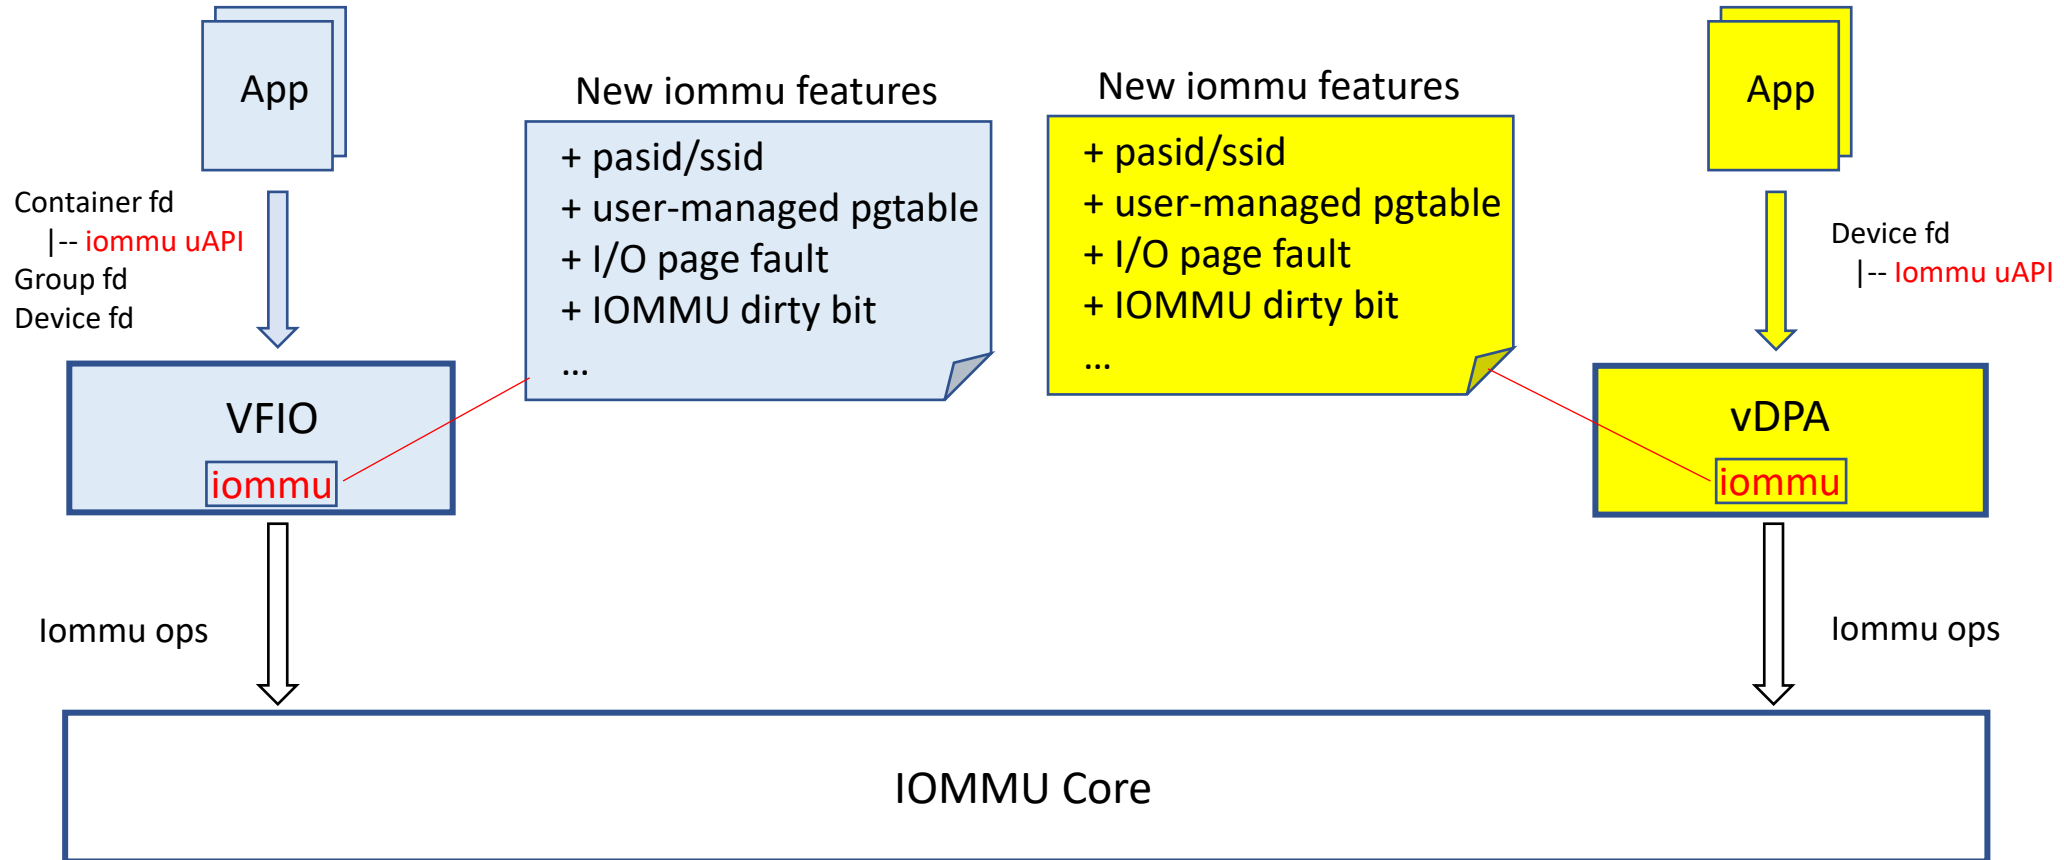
App

New iommu features

+ pasid/ssid
+ user-managed pgtable
+ I/O page fault
+ IOMMU dirty bit
...

New iommu features

+ pasid/ssid
+ user-managed pgtable
+ I/O page fault
+ IOMMU dirty bit
...

App

Container fd
|-- iommu uAPI
Group fd
Device fd

Device fd
|-- Iommu uAPI

VFIO
iommu

vDPA
iommu

Iommu ops

Iommu ops

IOMMU Core